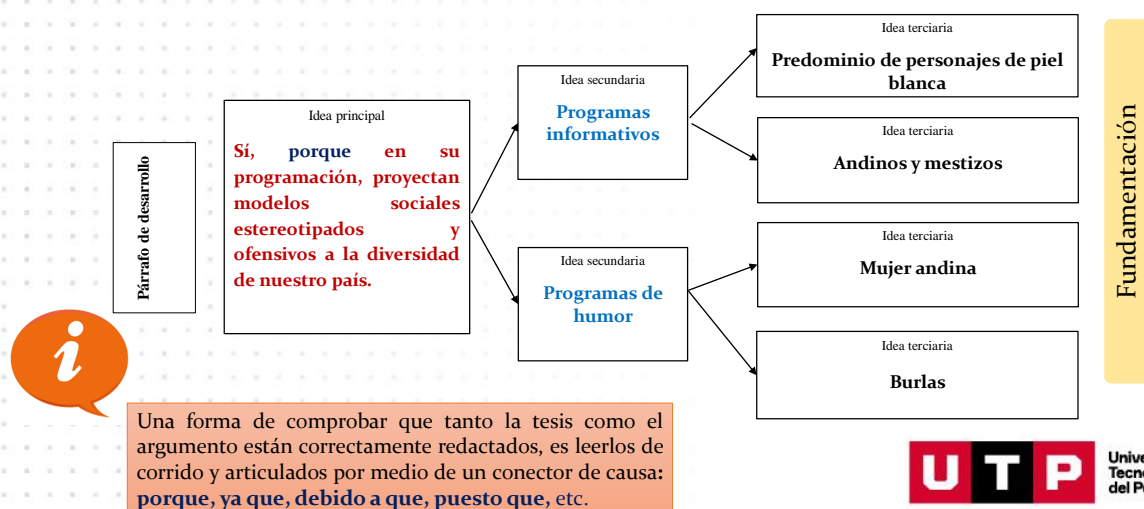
Párrafo de desarrollo

Idea principal

Sí, porque en su programación, proyectan modelos sociales estereotipados y ofensivos a la diversidad de nuestro país.

Idea secundaria

Programas informativos

Idea terciaria

Predominio de personajes de piel blanca

Idea terciaria

Andinos y mestizos

Idea secundaria

Programas de humor

Idea terciaria

Mujer andina

Idea terciaria

Burlas

Fundamentación

i

Una forma de comprobar que tanto la tesis como el argumento están correctamente redactados, es leerlos de corrido y articulados por medio de un conector de causa: porque, ya que, debido a que, puesto que, etc.

UTP Unive Tecno del P